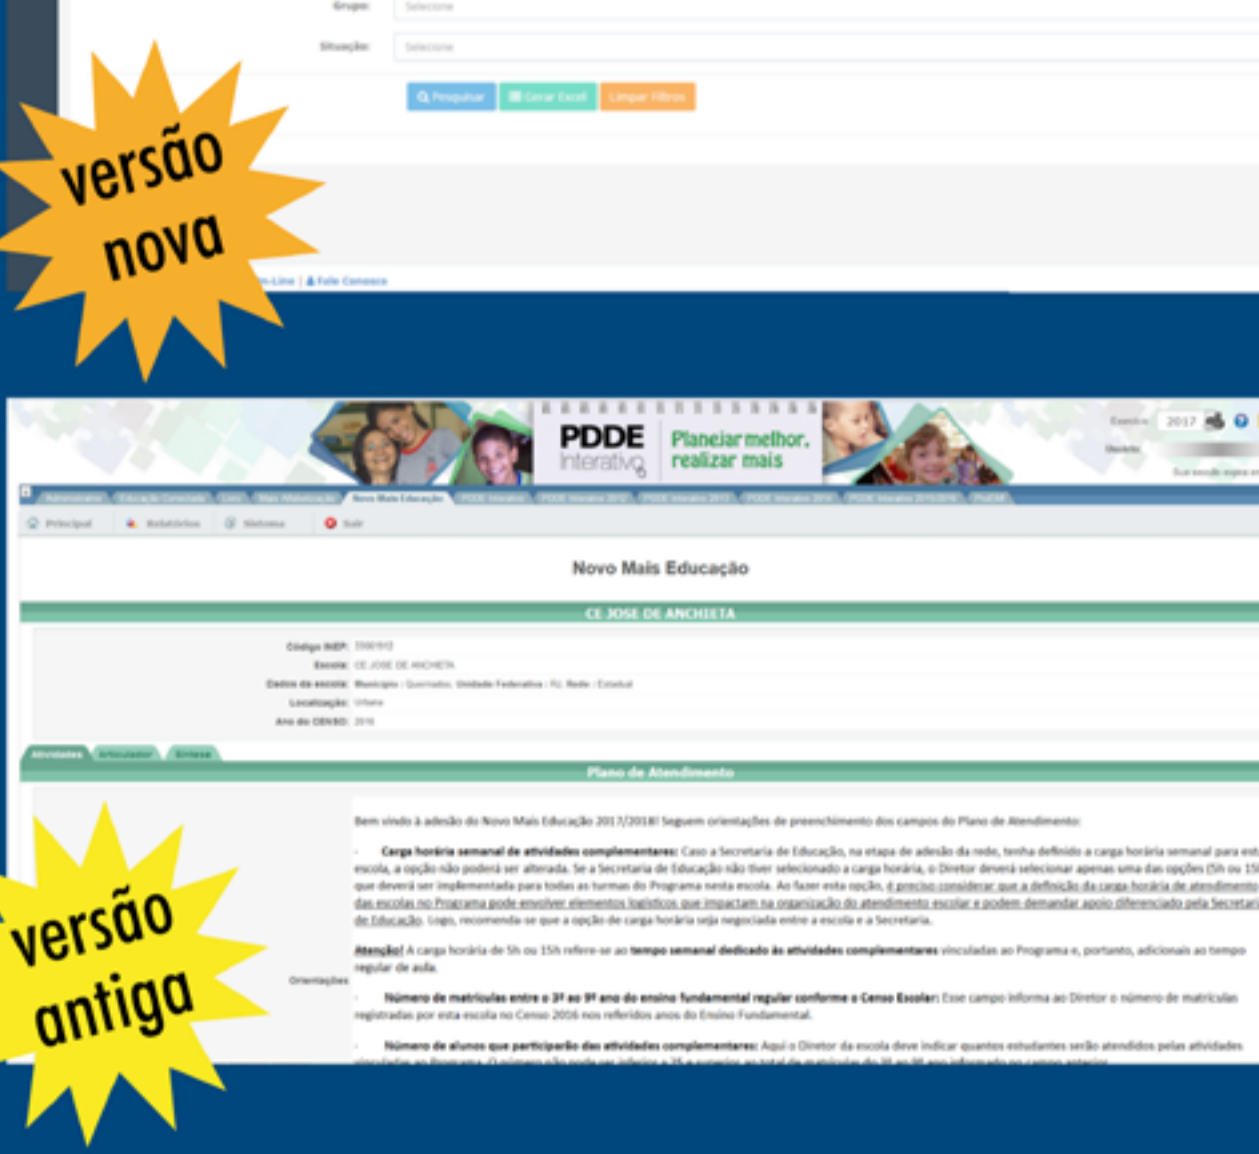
Grupo: Selecione

Situação: Selecione

Pesquisar Gerar Excel Limpar Filtros

versão nova

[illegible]n-Line | Fale Conosco

PDDE Interativo

Planejar melhor, realizar mais

Exercício: 2017

Principal Relatórios Sistema Sair

Novo Mais Educação

CE JOSE DE ANCHIETA

Código INEP: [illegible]
Escola: CE JOSE DE ANCHIETA
Dados da escola: Município : Queimados; Unidade Federativa : RJ; Rede : Estadual
Localização: Urbana
Ano do CENSO: 2016

Atividades Articulador Síntese

Plano de Atendimento

Bem vindo à adesão do Novo Mais Educação 2017/2018! Seguem orientações de preenchimento dos campos do Plano de Atendimento:

Carga horária semanal de atividades complementares: Caso a Secretaria de Educação, na etapa de adesão da rede, tenha definido a carga horária semanal para esta escola, a opção não poderá ser alterada. Se a Secretaria de Educação não tiver selecionado a carga horária, o Diretor deverá selecionar apenas uma das opções (5h ou 15h) que deverá ser implementada para todas as turmas do Programa nesta escola. Ao fazer esta opção, é preciso considerar que a definição da carga horária de atendimento das escolas no Programa pode envolver elementos logísticos que impactam na organização do atendimento escolar e podem demandar apoio diferenciado pela Secretaria de Educação. Logo, recomenda-se que a opção de carga horária seja negociada entre a escola e a Secretaria.

Atenção! A carga horária de 5h ou 15h refere-se ao tempo semanal dedicado às atividades complementares vinculadas ao Programa e, portanto, adicionais ao tempo regular de aula.

Orientações

Número de matrículas entre o 3º ao 9º ano do ensino fundamental regular conforme o Censo Escolar: Esse campo informa ao Diretor o número de matrículas registradas por esta escola no Censo 2016 nos referidos anos do Ensino Fundamental.

Número de alunos que participarão das atividades complementares: Aqui o Diretor da escola deve indicar quantos estudantes serão atendidos pelas atividades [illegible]

versão antiga